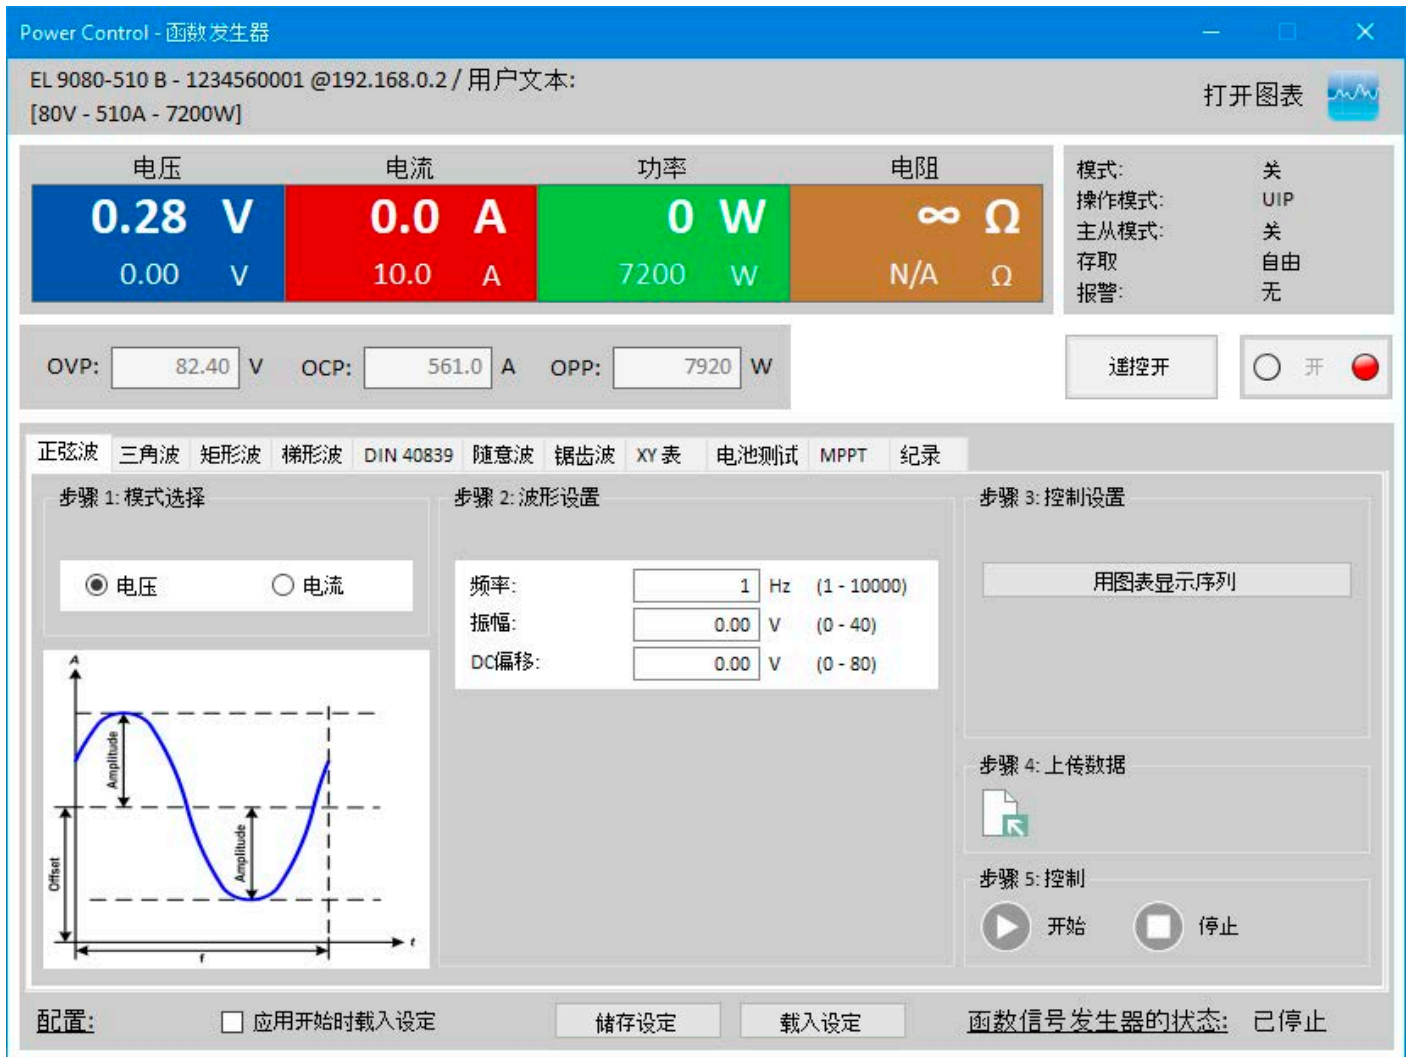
Power Control - 函数发生器

EL 9080-510 B - 1234560001 @192.168.0.2 / 用户文本:
[80V - 510A - 7200W]

打开图表

| 电压 | 电流 | 功率 | 电阻 |
|---|---|---|---|
| 0.28 V | 0.0 A | 0 W | ∞ Ω |
| 0.00 V | 10.0 A | 7200 W | N/A Ω |

模式: 关
操作模式: UIP
主从模式: 关
存取 自由
报警: 无

OVP: 82.40 V OCP: 561.0 A OPP: 7920 W

遥控开

开

正弦波 三角波 矩形波 梯形波 DIN 40839 随意波 锯齿波 XY 表 电池测试 MPPT 纪录

步骤 1: 模式选择

电压 电流

A
Amplitude
Amplitude
Offset
f
t

步骤 2: 波形设置

频率: 1 Hz (1 - 10000)
振幅: 0.00 V (0 - 40)
DC偏移: 0.00 V (0 - 80)

步骤 3: 控制设置

用图表显示序列

步骤 4: 上传数据

步骤 5: 控制

开始 停止

配置: 应用开始时载入设定 储存设定 载入设定 函数信号发生器的状态: 已停止